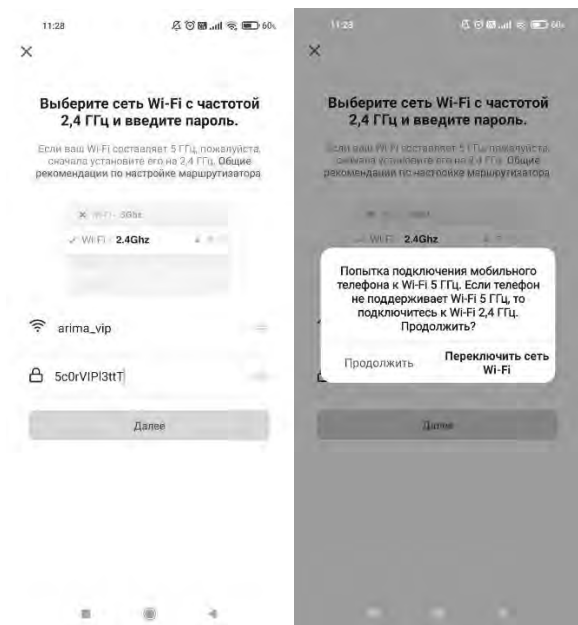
11:28

60

×

Выберите сеть Wi-Fi с частотой 2,4 ГГц и введите пароль.

Если ваш Wi-Fi составляет 5 ГГц, пожалуйста, сначала установите его на 2,4 ГГц. Общие рекомендации по настройке маршрутизатора

Wi-Fi - 5Ghz

Wi-Fi - 2.4Ghz

arima_vip

5c0rVIPl3ttT

Далее

11:28

×

Выберите сеть Wi-Fi с частотой 2,4 ГГц и введите пароль.

Если ваш Wi-Fi составляет 5 ГГц, пожалуйста, сначала установите его на 2,4 ГГц. Общие рекомендации по настройке маршрутизатора

Wi-Fi - 2.4Ghz

Попытка подключения мобильного телефона к Wi-Fi 5 ГГц. Если телефон не поддерживает Wi-Fi 5 ГГц, то подключитесь к Wi-Fi 2,4 ГГц. Продолжить?

Продолжить

Переключить сеть Wi-Fi

Далее